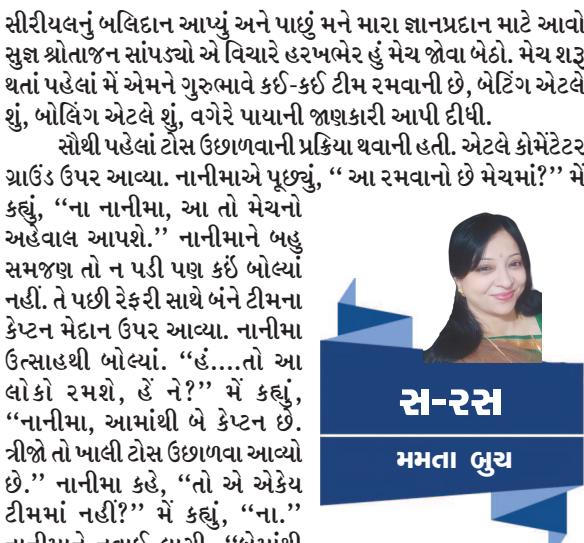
સીરીયલનું બલિદાન આપ્યું અને પાછું મને મારા જ્ઞાનપ્રદાન માટે આવો સુજ્ઞ શ્રોતાજન સાંપડ્યો એ વિચારે હરખભેર હું મેચ જોવા બેઠો. મેચ શરૂ થતાં પહેલાં મેં એમને ગુરુભાવે કઈ-કઈ ટીમ રમવાની છે, બેટિંગ એટલે શું, બોલિંગ એટલે શું, વગેરે પાયાની જાણકારી આપી દીધી.

સૌથી પહેલાં ટોસ ઉછાળવાની પ્રક્રિયા થવાની હતી. એટલે કોમેંટેટર ગ્રાઉંડ ઉપર આવ્યા. નાનીમાએ પૂછ્યું, " આ રમવાનો છે મેચમાં?" મેં કહ્યું, "ના નાનીમા, આ તો મેચનો અહેવાલ આપશે." નાનીમાને બહુ સમજણ તો ન પડી પણ કઈં બોલ્યાં નહીં. તે પછી રેફરી સાથે બંને ટીમના કેપ્ટન મેદાન ઉપર આવ્યા. નાનીમા ઉત્સાહથી બોલ્યાં. "હં....તો આ લોકો રમશે, હેં ને?" મેં કહ્યું, "નાનીમા, આમાંથી બે કેપ્ટન છે. ત્રીજો તો ખાલી ટોસ ઉછાળવા આવ્યો છે." નાનીમા કહે, "તો એ એકેય ટીમમાં નહીં?" મેં કહ્યું, "ના." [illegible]

સ-રસ

મમતા બુચ